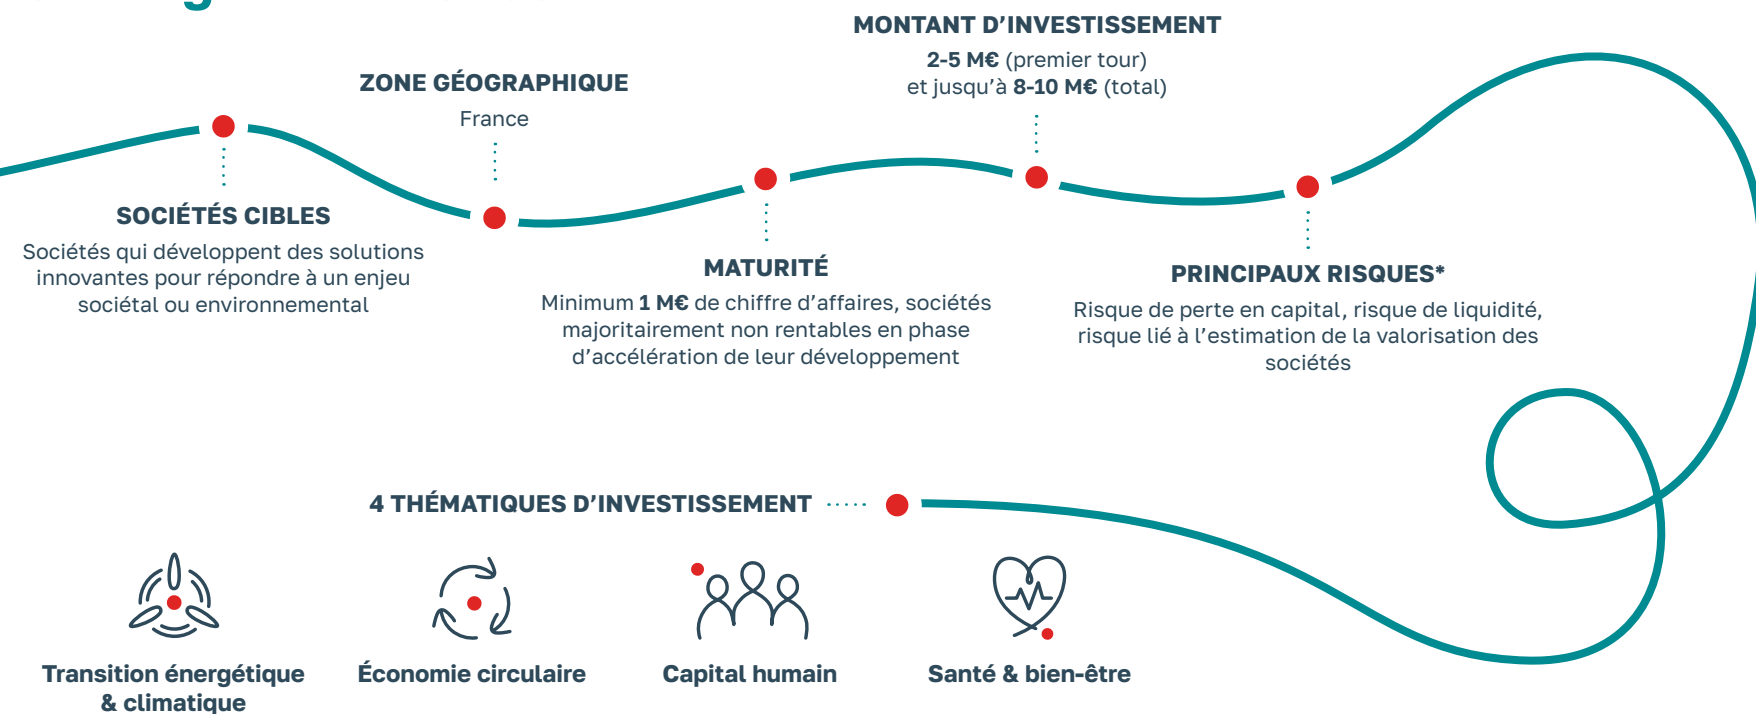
MONTANT D’INVESTISSEMENT
2-5 M€ (premier tour)
et jusqu’à 8-10 M€ (total)

ZONE GÉOGRAPHIQUE
France

SOCIÉTÉS CIBLES
Sociétés qui développent des solutions innovantes pour répondre à un enjeu sociétal ou environnemental

MATURITÉ
Minimum 1 M€ de chiffre d’affaires, sociétés majoritairement non rentables en phase d’accélération de leur développement

PRINCIPAUX RISQUES*
Risque de perte en capital, risque de liquidité, risque lié à l’estimation de la valorisation des sociétés

4 THÉMATIQUES D’INVESTISSEMENT

Transition énergétique & climatique

Économie circulaire

Capital humain

Santé & bien-être